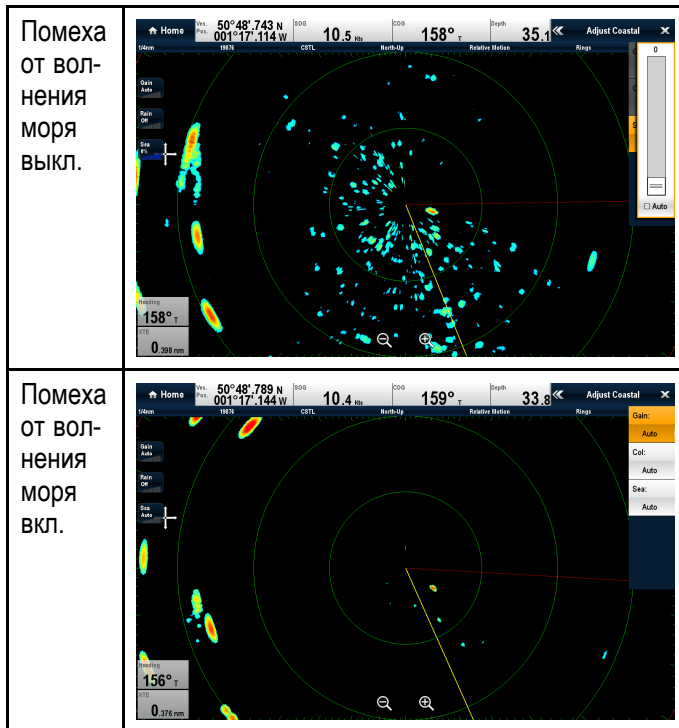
| | |
|---|---|
| Помеха от волнения моря выкл. | Home Ves. Pos. 50°48'.743 N 001°17'.114 W SOG 10.5 Kts COG 158° T Depth 35.1 Adjust Coastal 1/4nm 19876 CSTL North-Up Relative Motion Rings 0 Gain Auto Rain Off Sea 0% Auto Heading 158° T XTE 0.398 nm |
| Помеха от волнения моря вкл. | Home Ves. Pos. 50°48'.789 N 001°17'.144 W SOG 10.4 Kts COG 159° T Depth 33.8 Adjust Coastal 1/4nm 19876 CSTL North-Up Relative Motion Rings Gain: Auto Col: Auto Sea: Auto Gain Auto Rain Off Sea Auto Heading 156° T XTE 0.376 nm |